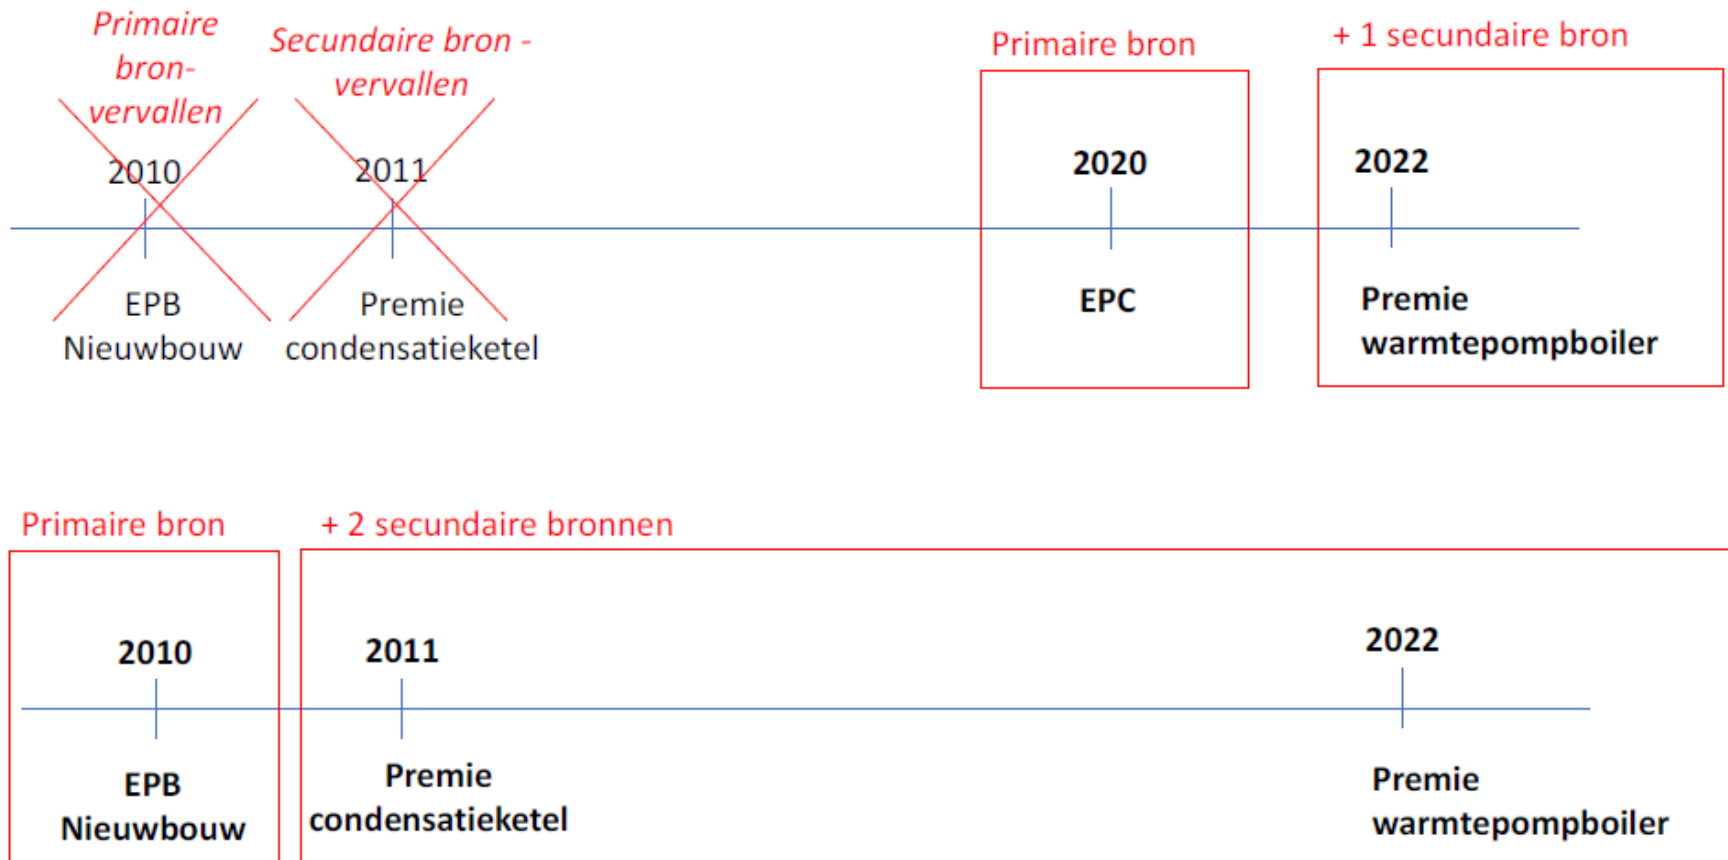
Primaire bron-vervallen

2010

EPB Nieuwbouw

Secundaire bron - vervallen

2011

Premie condensatieketel

Primaire bron

2020

EPC

+ 1 secundaire bron

2022

Premie warmtepompboiler

Primaire bron

2010

EPB Nieuwbouw

+ 2 secundaire bronnen

2011

Premie condensatieketel

2022

Premie warmtepompboiler